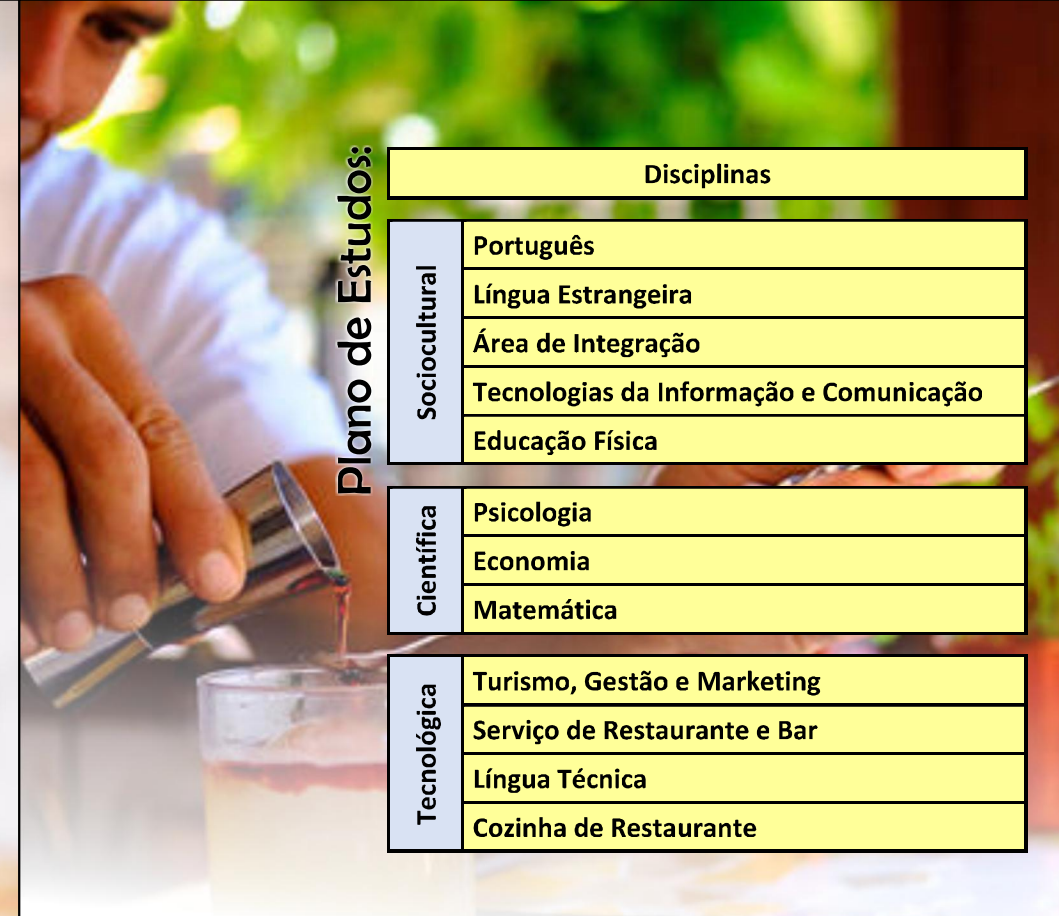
Plano de Estudos:

| Disciplinas |
|---|

| Sociocultural | Português |
|---|---|
| | Língua Estrangeira |
| | Área de Integração |
| | Tecnologias da Informação e Comunicação |
| | Educação Física |

| Científica | Psicologia |
|---|---|
| | Economia |
| | Matemática |

| Tecnológica | Turismo, Gestão e Marketing |
|---|---|
| | Serviço de Restaurante e Bar |
| | Língua Técnica |
| | Cozinha de Restaurante |